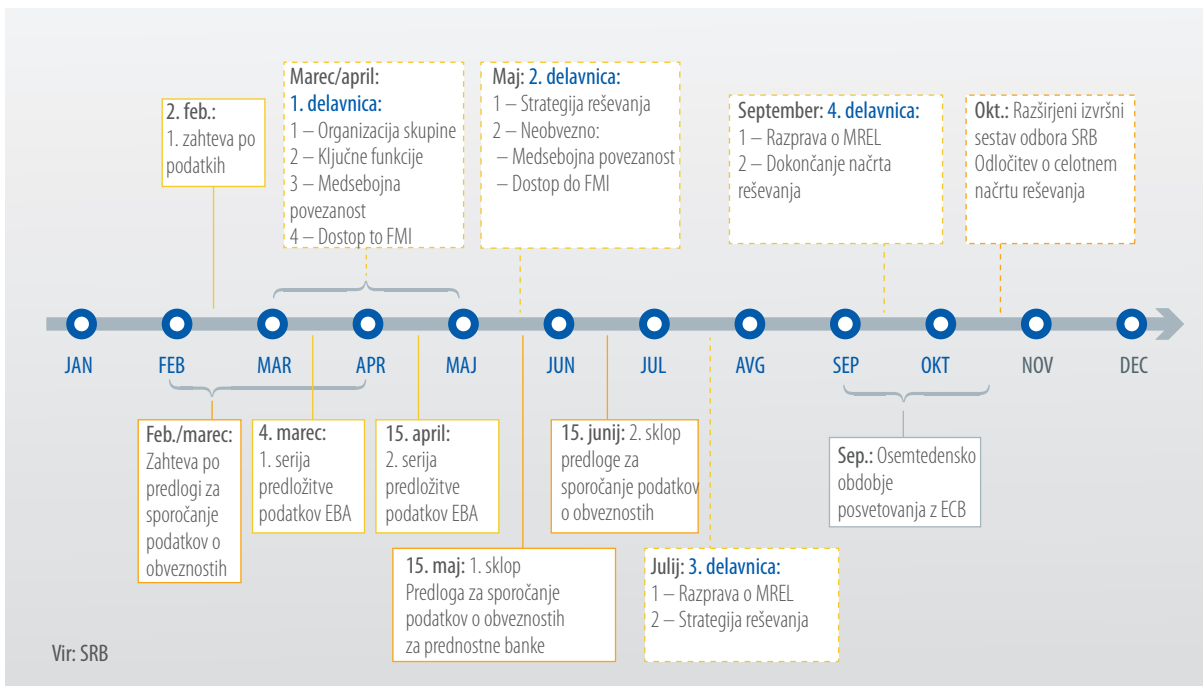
2. feb.:
1. zahteva po podatkih

Marec/april:
1. delavnica:
1 – Organizacija skupine
2 – Ključne funkcije
3 – Medsebojna povezanost
4 – Dostop to FMI

Maj: 2. delavnica:
1 – Strategija reševanja
2 – Neobvezno:
– Medsebojna povezanost
– Dostop do FMI

September: 4. delavnica:
1 – Razprava o MREL
2 – Dokončanje načrta reševanja

Okt.: Razširjeni izvršni sestav odbora SRB
Odločitev o celotnem načrtu reševanja

JAN
FEB
MAR
APR
MAJ
JUN
JUL
AVG
SEP
OKT
NOV
DEC

Feb./marec:
Zahteva po predlogi za sporočanje podatkov o obveznostih

4. marec:
1. serija predložitve podatkov EBA

15. april:
2. serija predložitve podatkov EBA

15. junij: 2. sklop predloge za sporočanje podatkov o obveznostih

Sep.: Osemtedensko obdobje posvetovanja z ECB

15. maj: 1. sklop
Predloga za sporočanje podatkov o obveznostih za prednostne banke

Julij: 3. delavnica:
1 – Razprava o MREL
2 – Strategija reševanja

Vir: SRB